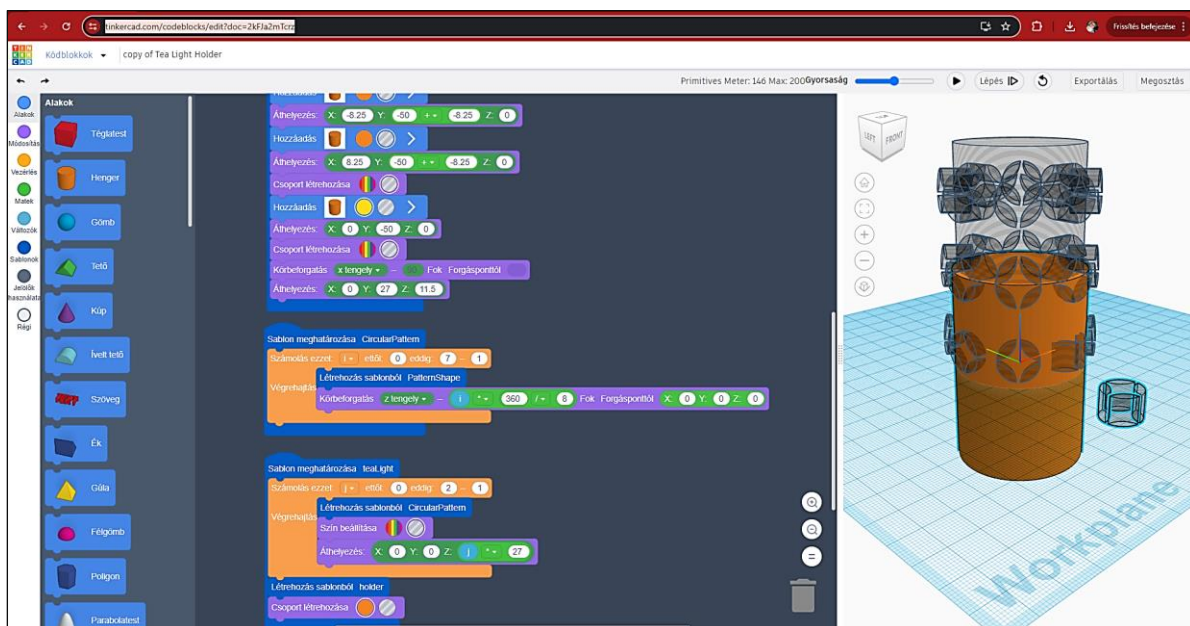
tinkercad.com/codeblocks/edit?doc=2kFJa2mTcrz

Frissítés befejezése

Kódblokkok copy of Tea Light Holder

Primitives Meter: 146 Max: 200 Gyorsaság Lépés Exportálás Megosztás

Alakok
Módosítás
Vezérlés
Matek
Változók
Sablonok
Jelölők használata
Régi

Alakok
Téglatest
Henger
Gömb
Tető
Kúp
Ívelt tető
Szöveg
Ék
Gúla
Félgömb
Poligon
Parabolatest

Áthelyezés: X: -8.25 Y: -50 + -8.25 Z: 0
Hozzáadás
Áthelyezés: X: 8.25 Y: -50 + -8.25 Z: 0
Csoport létrehozása
Hozzáadás
Áthelyezés: X: 0 Y: -50 Z: 0
Csoport létrehozása
Körbeforgatás x tengely - 90 Fok Forgáspontból
Áthelyezés: X: 0 Y: 27 Z: 11.5

Sablon meghatározása CircularPattern
Számolás ezzel: i ettől: 0 eddig: 7 - 1
Végrehajtás
Létrehozás sablonból PatternShape
Körbeforgatás z tengely - i * 360 / 8 Fok Forgáspontból X: 0 Y: 0 Z: 0

Sablon meghatározása teaLight
Számolás ezzel: j ettől: 0 eddig: 2 - 1
Végrehajtás
Létrehozás sablonból CircularPattern
Szín beállítása
Áthelyezés: X: 0 Y: 0 Z: j * 27
Létrehozás sablonból holder
Csoport létrehozása

LEFT FRONT
Workplane